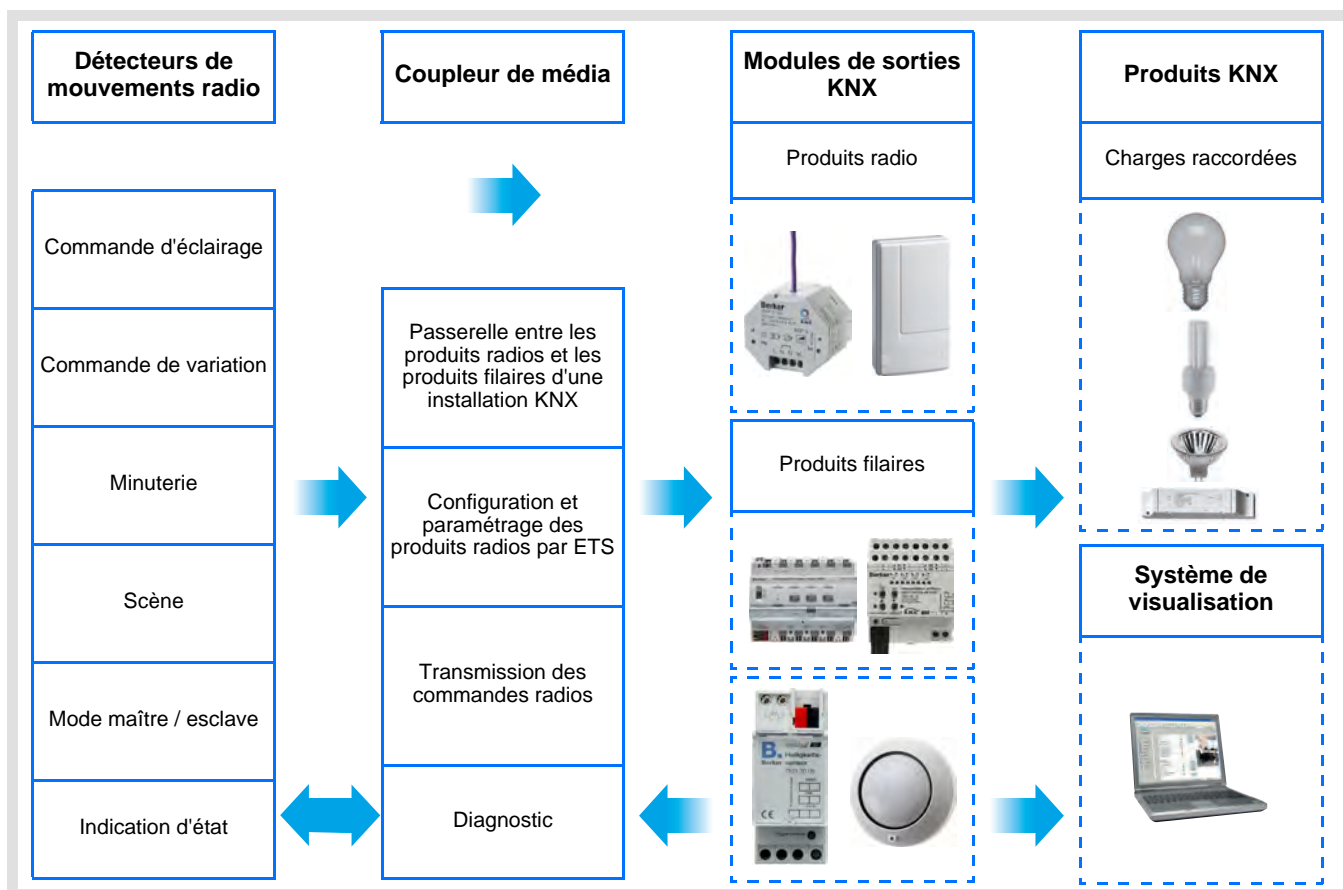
Détecteurs de mouvements radio

Coupleur de média

Modules de sorties KNX

Produits KNX

Produits radio

Charges raccordées

Commande d'éclairage

Commande de variation

Minuterie

Scène

Mode maître / esclave

Indication d'état

Passerelle entre les produits radios et les produits filaires d'une installation KNX

Configuration et paramétrage des produits radios par ETS

Transmission des commandes radios

Diagnostic

Produits filaires

Système de visualisation